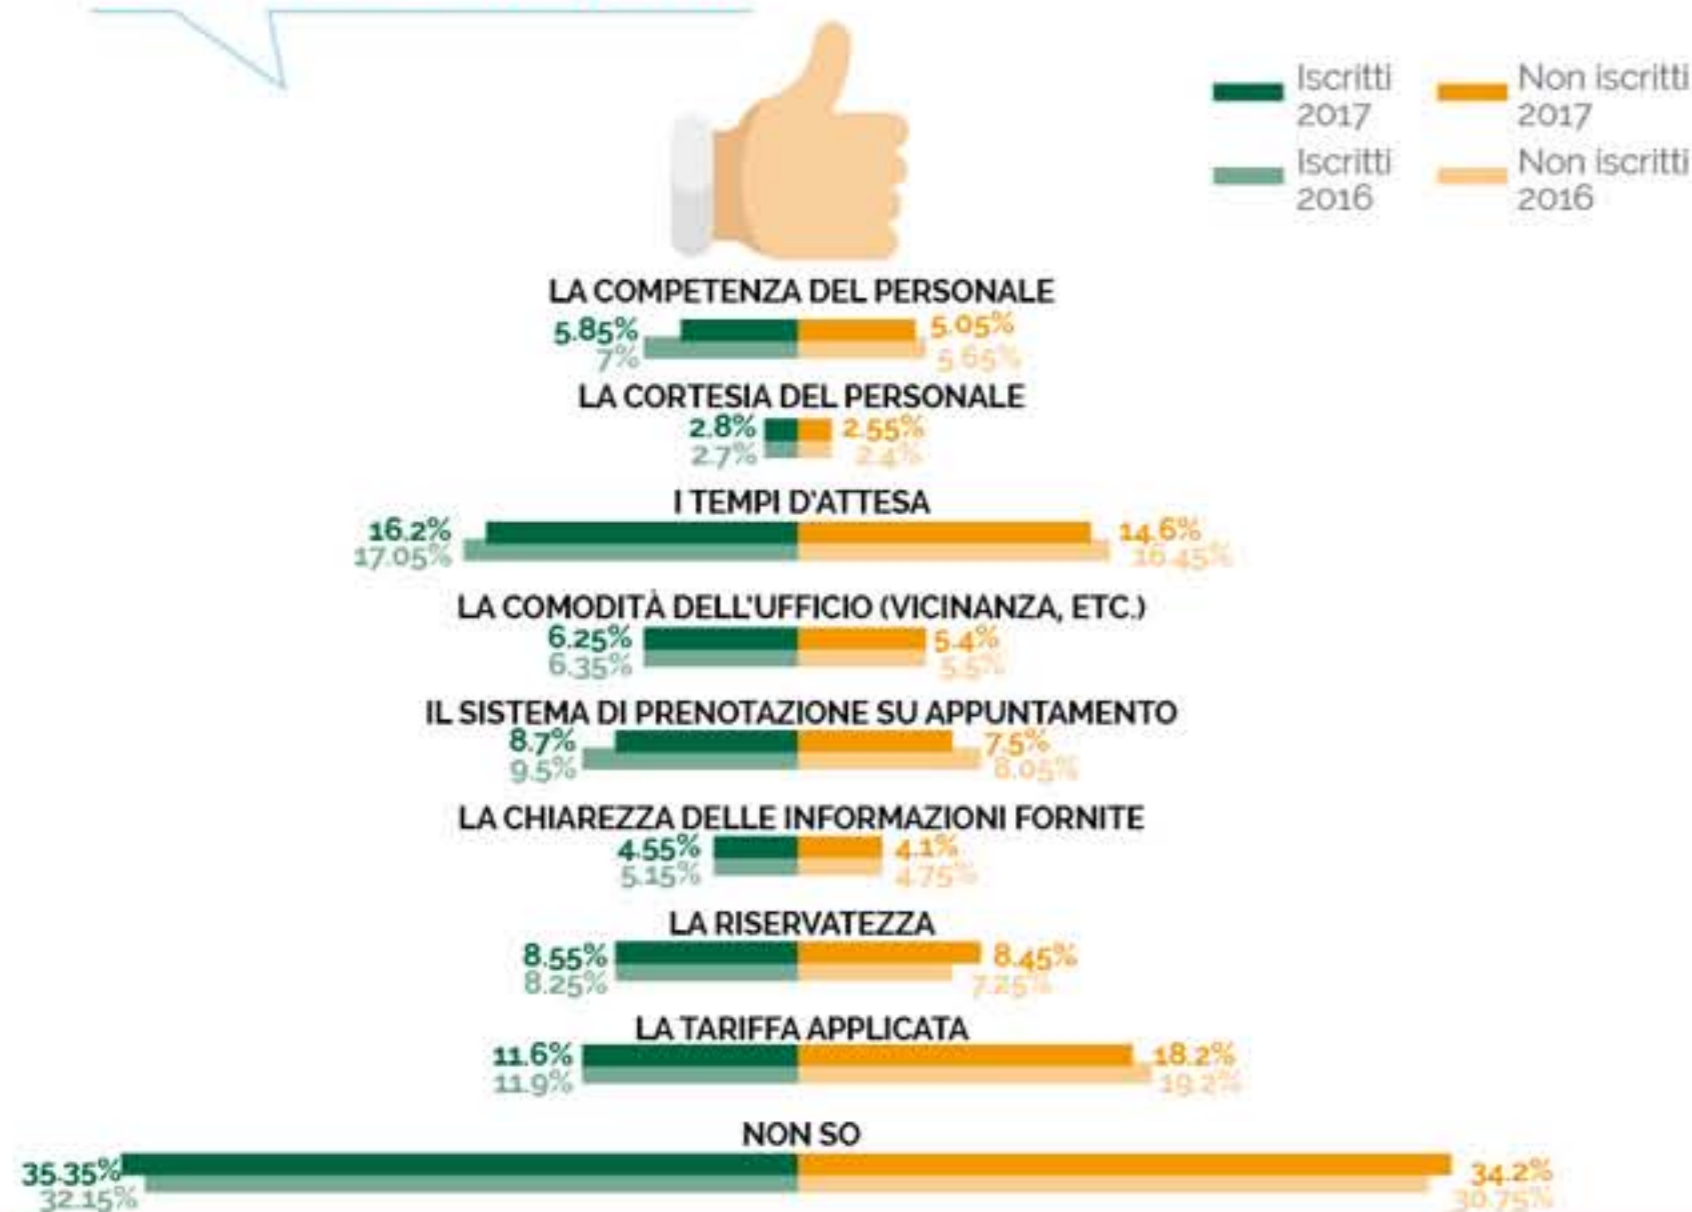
Iscritti 2017
Non iscritti 2017
Iscritti 2016
Non iscritti 2016

LA COMPETENZA DEL PERSONALE
5.85%
7%
5.05%
5.65%

LA CORTESIA DEL PERSONALE
2.8%
2.7%
2.55%
2.4%

I TEMPI D'ATTESA
16.2%
17.05%
14.6%
16.45%

LA COMODITÀ DELL'UFFICIO (VICINANZA, ETC.)
6.25%
6.35%
5.4%
5.5%

IL SISTEMA DI PRENOTAZIONE SU APPUNTAMENTO
8.7%
9.5%
7.5%
8.05%

LA CHIAREZZA DELLE INFORMAZIONI FORNITE
4.55%
5.15%
4.1%
4.75%

LA RISERVATEZZA
8.55%
8.25%
8.45%
7.25%

LA TARIFFA APPLICATA
11.6%
11.9%
18.2%
19.2%

NON SO
35.35%
32.15%
34.2%
30.75%